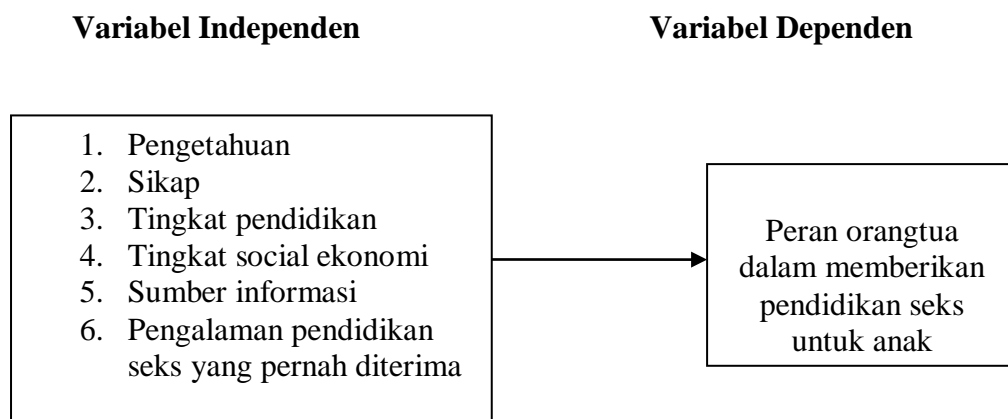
Variabel Independen

Variabel Dependen

1. Pengetahuan
2. Sikap
3. Tingkat pendidikan
4. Tingkat social ekonomi
5. Sumber informasi
6. Pengalaman pendidikan seks yang pernah diterima

Peran orangtua dalam memberikan pendidikan seks untuk anak